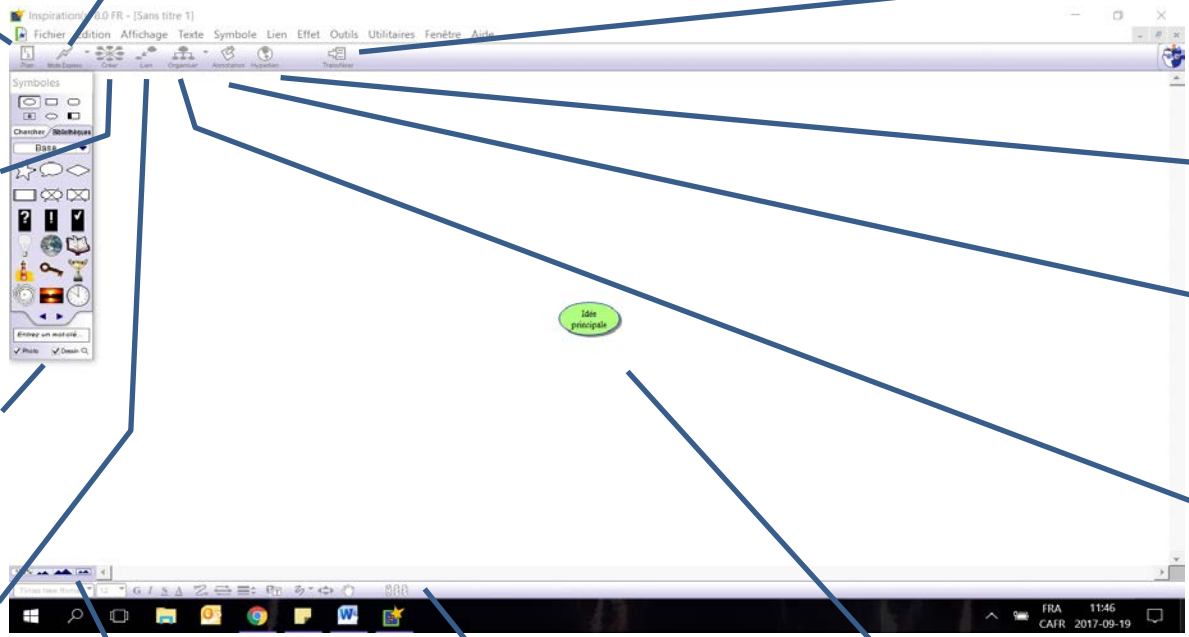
Inspiration 8.0 FR - [Sans titre 1]

Fichier Edition Affichage Texte Symbole Lien Effet Outils Utilitaires Fenêtre Aide

Plan Mots Express Créer Lien Organiser Annotations Hyperlien Transférer

Symboles

Chercher Bibliothèques

Base

Entrez un mot-clé...

Photo Dessin

Idée principale

Times New Roman 12 G I S A

FRA CAFR 11:46 2017-09-19